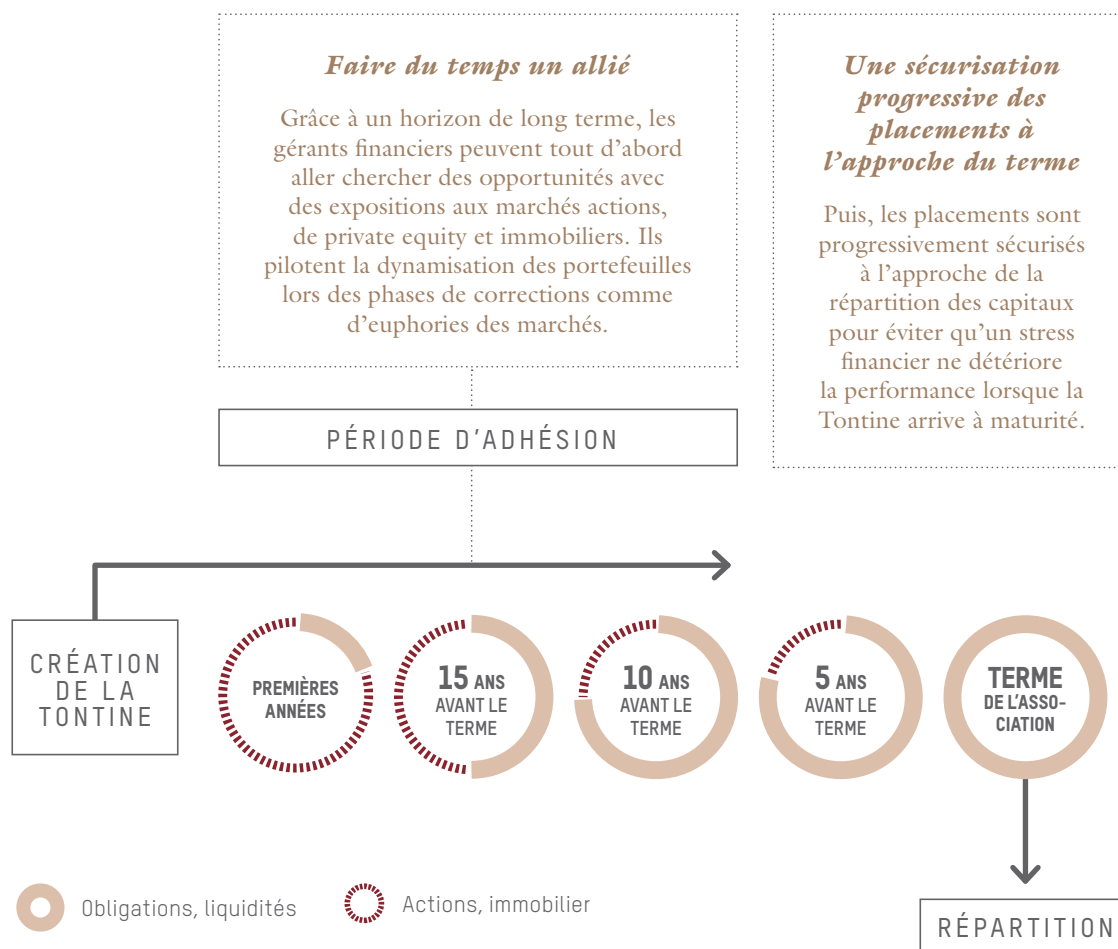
*Faire du temps un allié*

Grâce à un horizon de long terme, les gérants financiers peuvent tout d'abord aller chercher des opportunités avec des expositions aux marchés actions, de private equity et immobiliers. Ils pilotent la dynamisation des portefeuilles lors des phases de corrections comme d'euphories des marchés.

*Une sécurisation progressive des placements à l'approche du terme*

Puis, les placements sont progressivement sécurisés à l'approche de la répartition des capitaux pour éviter qu'un stress financier ne détériore la performance lorsque la Tontine arrive à maturité.

PÉRIODE D'ADHÉSION

CRÉATION DE LA TONTINE

PREMIÈRES ANNÉES

15 ANS AVANT LE TERME

10 ANS AVANT LE TERME

5 ANS AVANT LE TERME

TERME DE L'ASSOCIATION

RÉPARTITION

Obligations, liquidités

Actions, immobilier